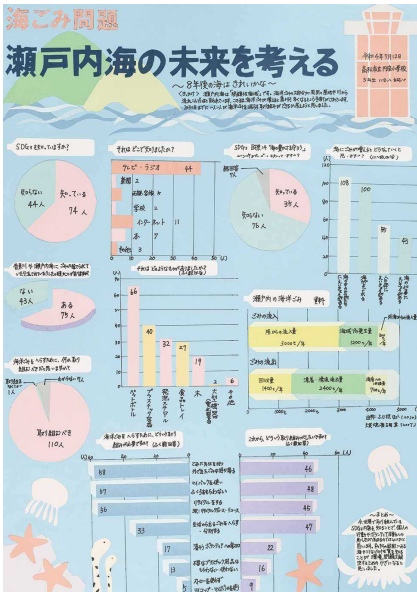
海ごみ問題

瀬戸内海の未来を考える

〜8年後の海はきれいかな〜

令和4年7月1日
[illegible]

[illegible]

SDGsを知っていますか？

知らない 44人
知っている 74人

それはどこで知りましたか？

テレビ・ラジオ 64
新聞 2
家族 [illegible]
学校 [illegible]
インターネット 11
本 7
その他 3

SDGs目標14「海の豊かさを守ろう」
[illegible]

知っている 3人
知らない 76人

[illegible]

108
100
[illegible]

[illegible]

ない 43人
ある 75人

それは どんなごみでしたか？

66
40
32
27
19
2
6

ペットボトル
プラスチック容器
発泡スチロール
食品トレイ
木
かん
その他

瀬戸内海のごみ

5000t/年
3000t/年
1400t/年
2600t/年

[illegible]

取り組むべき 110人

海洋ごみ を へらすために、どのような取り組みが必要だと思いますか

88
87
86
53
17
13
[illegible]

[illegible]

46
45
43
47
22
16
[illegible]

〜まとめ〜
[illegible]